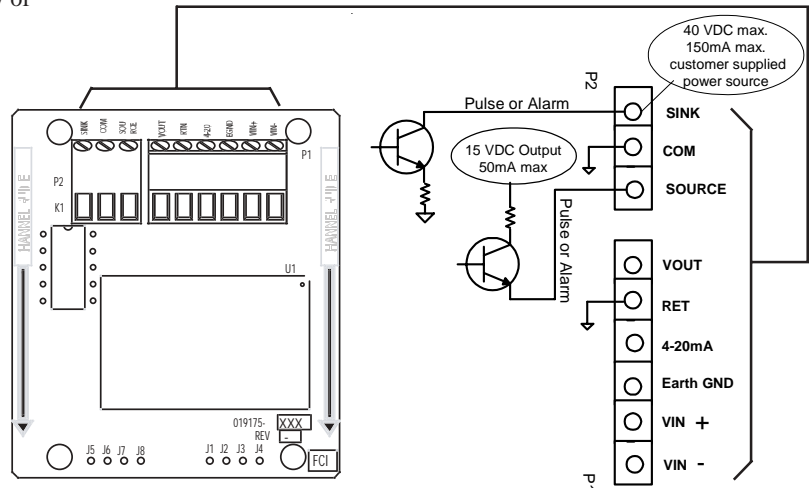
y of

40 VDC max.
150mA max.
customer supplied
power source

P2

Pulse or Alarm

SINK

COM

SOURCE

15 VDC Output
50mA max

Pulse or Alarm

VOUT

RET

4-20mA

Earth GND

VIN +

VIN -

SINK COM SOU RCE VOUT RTN 4-20 EGND VIN+ VIN-

P1

P2

K1

U1

CHANNEL GUIDE

CHANNEL GUIDE

019175-
REV

XXX

-

J5 J6 J7 J8

J1 J2 J3 J4

FCI

P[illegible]